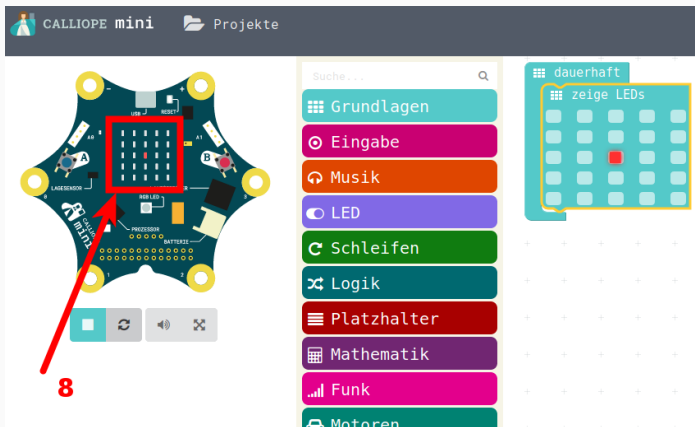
CALLIOPE mini Projekte

USB RESET
A0 A1
A B
LAGESENSOR
RGB LED
PROZESSOR
BATTERIE
CALLIOPE mini
0 1 2 3

8

Suche...

Grundlagen
Eingabe
Musik
LED
Schleifen
Logik
Platzhalter
Mathematik
Funk
Motoren

dauerhaft
zeige LEDs